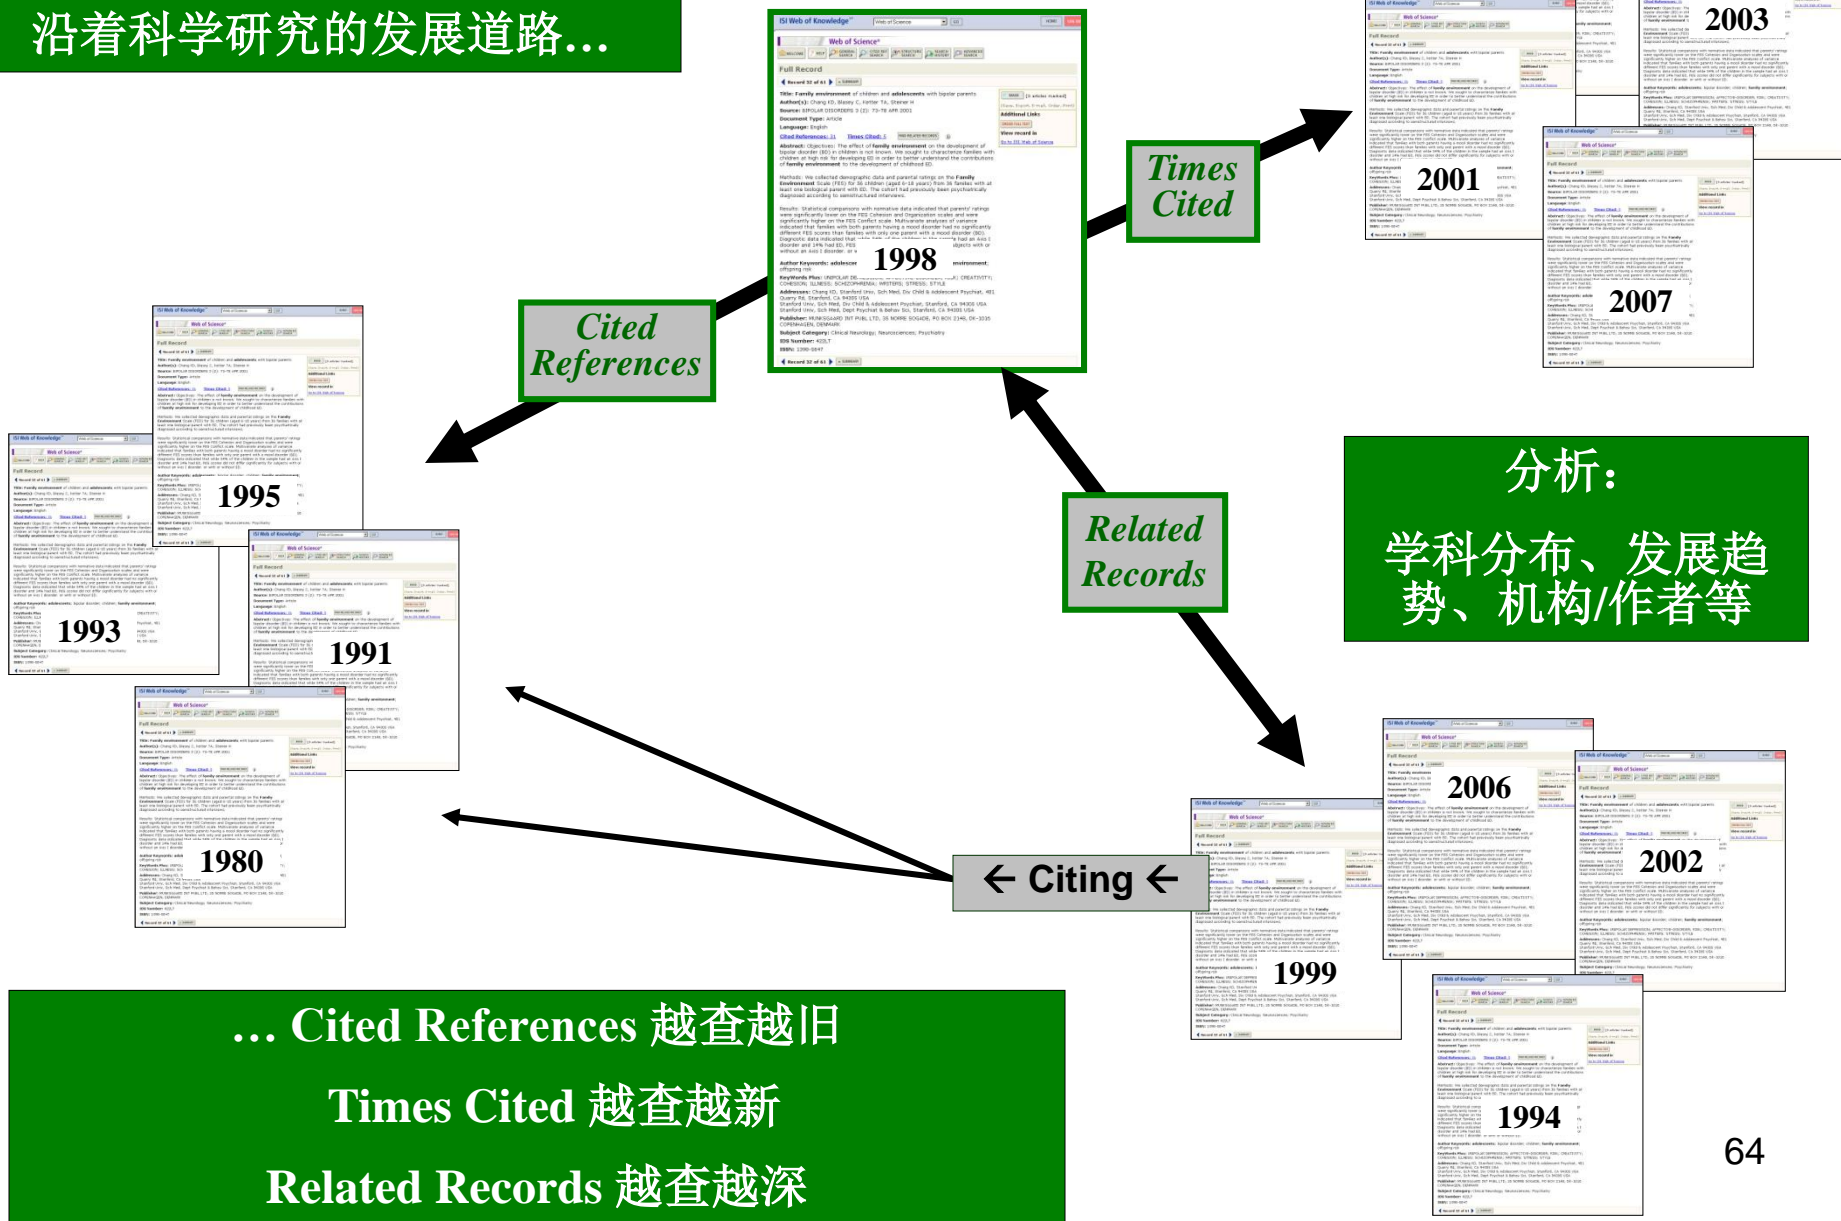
沿着科学研究的发展道路…

1998

Times Cited

2003

2001

2007

Cited References

1995

1993

1991

1980

Related Records

分析：

学科分布、发展趋势、机构/作者等

2006

2002

1999

← Citing ←

1994

… Cited References 越查越旧

Times Cited 越查越新

Related Records 越查越深

64